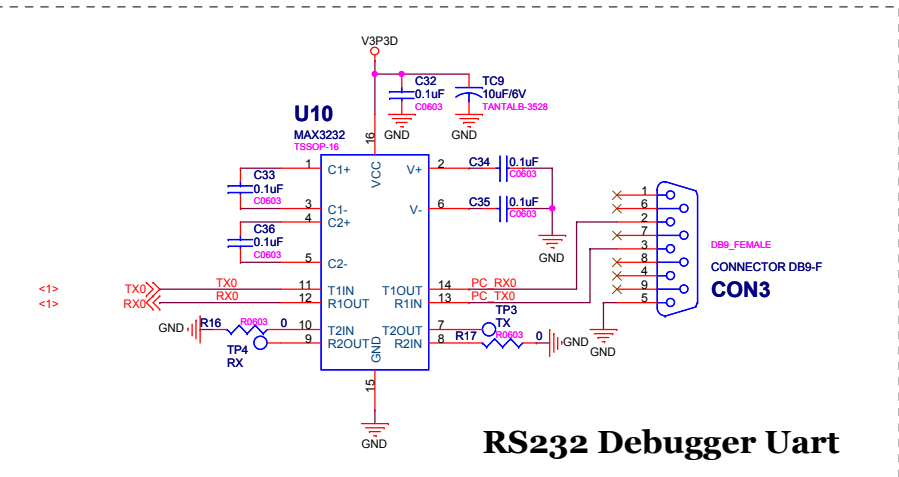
V3P3D

C32
0.1uF
C0603

TC9
10uF/6V
TANTALB-3528

GND GND

U10
MAX3232
TSSOP-16

16
VCC

1 C1+
C33
0.1uF
C0603
3 C1-
4 C2+
C36
0.1uF
C0603
5 C2-

2 V+
C34 0.1uF C0603
6 V-
C35 0.1uF C0603
GND

<1> TX0 TX0 11 T1IN
<1> RX0 RX0 12 R1OUT

T1OUT 14 PC_RX0
R1IN 13 PC_TX0

GND R16 R0603 0 10 T2IN
TP4 RX 9 R2OUT

T2OUT 7 TP3 TX
R2IN 8 R17 R0603 0 GND

GND
15
GND

1
6
2
7
3
8
4
9
5

DB9_FEMALE
CONNECTOR DB9-F
CON3

GND

RS232 Debugger Uart